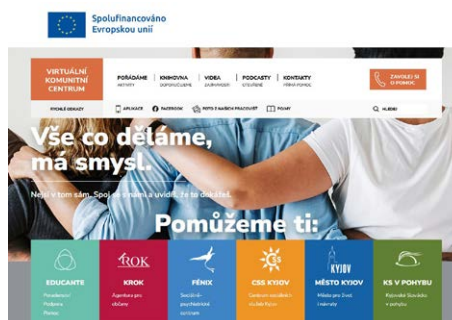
Spolufinancováno Evropskou unií

VIRTUÁLNÍ KOMUNITNÍ CENTRUM

POŘÁDÁME AKTIVITY | KNIHOVNA DOPORUČUJEME | VIDEA ZAJÍMAVOSTI | PODCASTY VYSLECHNĚTE | KONTAKTY PŘÍMÁ POMOC

ZAVOLEJ SI O POMOC

RYCHLÉ ODKAZY | APLIKACE | FACEBOOK | FOTO Z NAŠICH PRACOVIŠŤ | POMY | HLEDAT

Vše co děláme, má smysl.

Nejsi v tom sám. Spoj se s námi a uvidíš, že to dokážeš.

Pomůžeme ti:

EDUCANTE
Poradenství Podpora Pomoc

ROK
KROK
Agentura pro drogy

FÉNIX
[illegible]

CSS KYJOV
Centrum sociálních služeb Kyjov

KYJOV
MĚSTO KYJOV
Město pro život i návraty

KS V POHYBU
Kyjovské Slovácko v pohybu